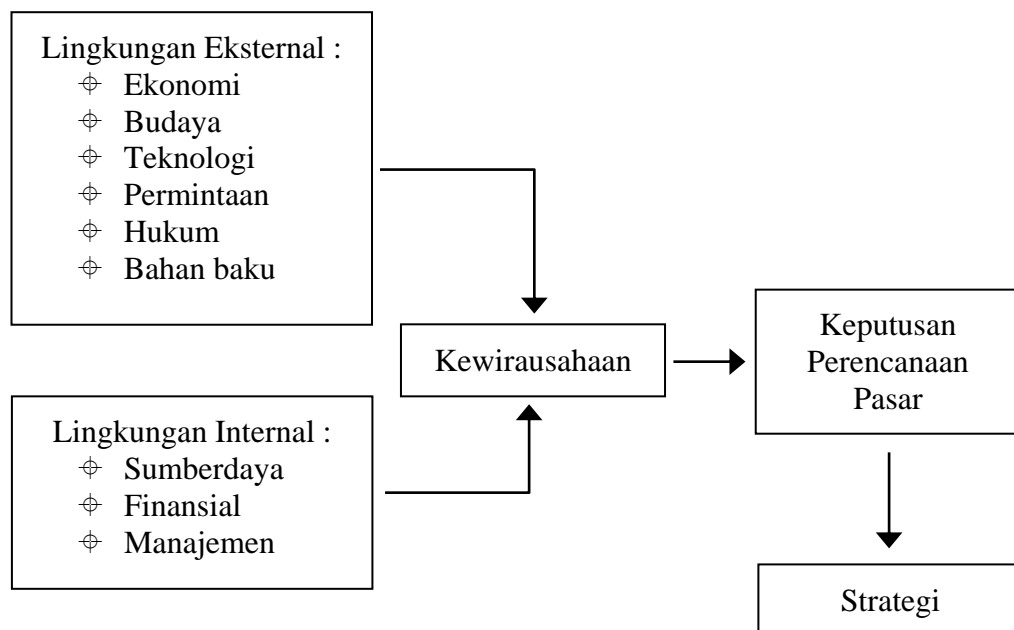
Lingkungan Eksternal :
- Ekonomi
- Budaya
- Teknologi
- Permintaan
- Hukum
- Bahan baku

Lingkungan Internal :
- Sumberdaya
- Finansial
- Manajemen

Kewirausahaan

Keputusan Perencanaan Pasar

Strategi